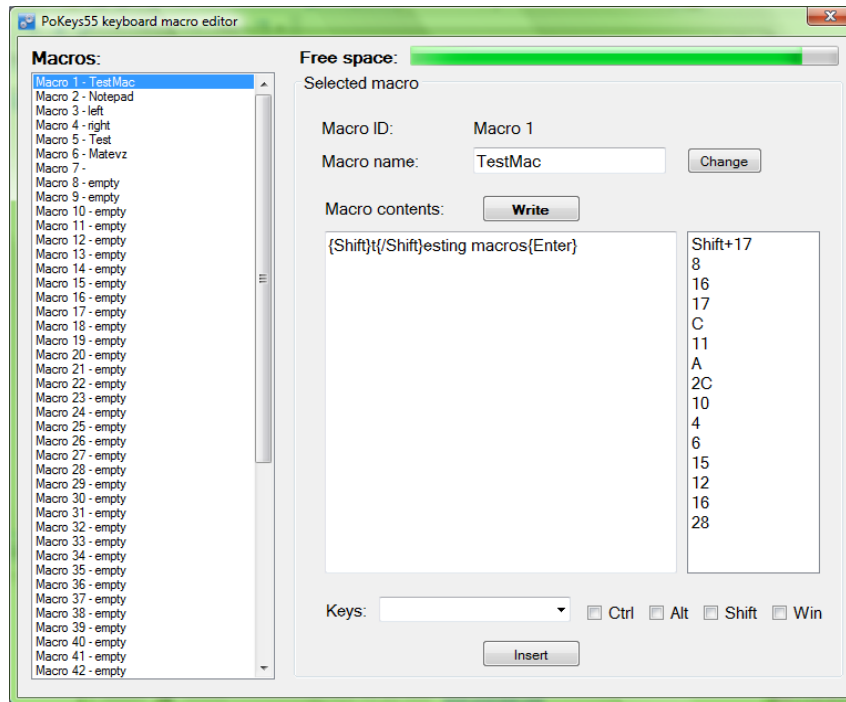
PoKeys55 keyboard macro editor

Macros:

Macro 1 - TestMac
Macro 2 - Notepad
Macro 3 - left
Macro 4 - right
Macro 5 - Test
Macro 6 - Matevz
Macro 7 -
Macro 8 - empty
Macro 9 - empty
Macro 10 - empty
Macro 11 - empty
Macro 12 - empty
Macro 13 - empty
Macro 14 - empty
Macro 15 - empty
Macro 16 - empty
Macro 17 - empty
Macro 18 - empty
Macro 19 - empty
Macro 20 - empty
Macro 21 - empty
Macro 22 - empty
Macro 23 - empty
Macro 24 - empty
Macro 25 - empty
Macro 26 - empty
Macro 27 - empty
Macro 28 - empty
Macro 29 - empty
Macro 30 - empty
Macro 31 - empty
Macro 32 - empty
Macro 33 - empty
Macro 34 - empty
Macro 35 - empty
Macro 36 - empty
Macro 37 - empty
Macro 38 - empty
Macro 39 - empty
Macro 40 - empty
Macro 41 - empty
Macro 42 - empty

Free space:

Selected macro

Macro ID: Macro 1

Macro name: TestMac Change

Macro contents: Write

{Shift}t{/Shift}esting macros{Enter}

Shift+17
8
16
17
C
11
A
2C
10
4
6
15
12
16
28

Keys: Ctrl Alt Shift Win

Insert